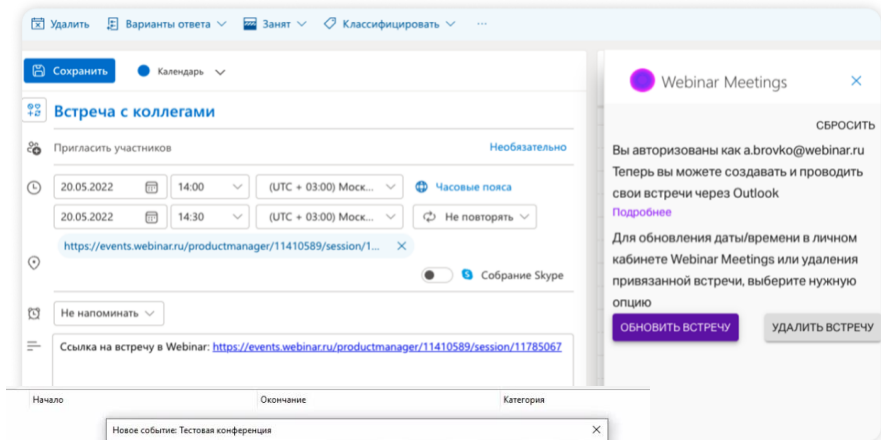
Удалить Варианты ответа Занят Классифицировать ···

Сохранить Календарь

Встреча с коллегами

Пригласить участников Необязательно

20.05.2022 14:00 (UTC + 03:00) Моск... Часовые пояса

20.05.2022 14:30 (UTC + 03:00) Моск... Не повторять

https://events.webinar.ru/productmanager/11410589/session/1...

Собрание Skype

Не напоминать

Ссылка на встречу в Webinar: https://events.webinar.ru/productmanager/11410589/session/11785067

Webinar Meetings

СБРОСИТЬ

Вы авторизованы как a.brovko@webinar.ru
Теперь вы можете создавать и проводить свои встречи через Outlook
Подробнее

Для обновления даты/времени в личном кабинете Webinar Meetings или удаления привязанной встречи, выберите нужную опцию

ОБНОВИТЬ ВСТРЕЧУ УДАЛИТЬ ВСТРЕЧУ

| Начало | Окончание | Категория |
|---|---|---|

Новое событие: Тестовая конференция